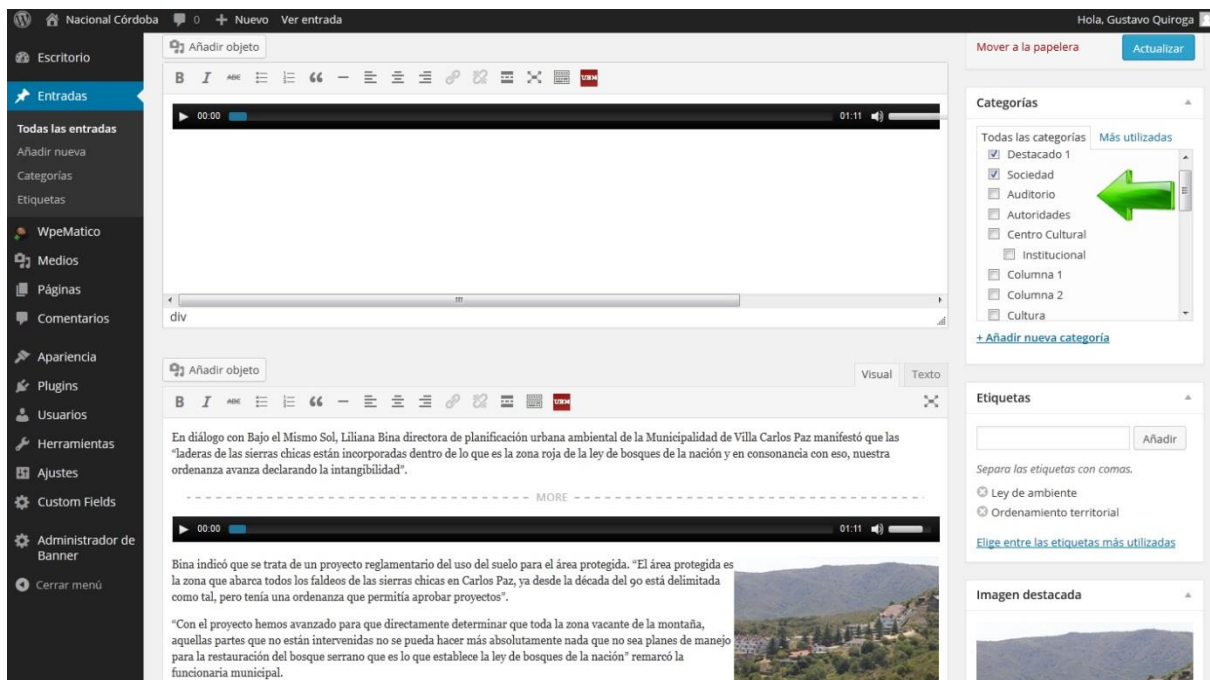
Nacional Córdoba 0 + Nuevo Ver entrada

Hola, Gustavo Quiroga

Escritorio

Entradas

Todas las entradas
Añadir nueva
Categorías
Etiquetas

WpeMatico
Medios
Páginas
Comentarios
Apariencia
Plugins
Usuarios
Herramientas
Ajustes
Custom Fields
Administrador de Banner
Cerrar menú

Añadir objeto

00:00 01:11

div

Añadir objeto

Visual Texto

En diálogo con Bajo el Mismo Sol, Liliana Bina directora de planificación urbana ambiental de la Municipalidad de Villa Carlos Paz manifestó que las "laderas de las sierras chicas están incorporadas dentro de lo que es la zona roja de la ley de bosques de la nación y en consonancia con eso, nuestra ordenanza avanza declarando la intangibilidad".

MORE

00:00 01:11

Bina indicó que se trata de un proyecto reglamentario del uso del suelo para el área protegida. "El área protegida es la zona que abarca todos los faldeos de las sierras chicas en Carlos Paz, ya desde la década del 90 está delimitada como tal, pero tenía una ordenanza que permitía aprobar proyectos".

"Con el proyecto hemos avanzado para que directamente determinar que toda la zona vacante de la montaña, aquellas partes que no están intervenidas no se pueda hacer más absolutamente nada que no sea planes de manejo para la restauración del bosque serrano que es lo que establece la ley de bosques de la nación" remarcó la funcionaria municipal.

Mover a la papelera
Actualizar

Categorías

Todas las categorías Más utilizadas

Destacado 1
Sociedad
Auditorio
Autoridades
Centro Cultural
Institucional
Columna 1
Columna 2
Cultura

+ Añadir nueva categoría

Etiquetas

Añadir

Separa las etiquetas con comas.

Ley de ambiente
Ordenamiento territorial

Elige entre las etiquetas más utilizadas

Imagen destacada